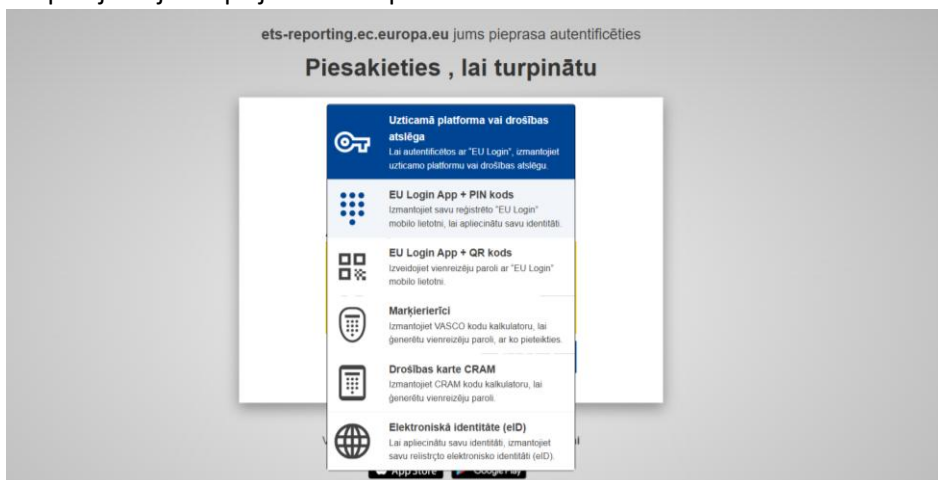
ets-reporting.ec.europa.eu jums pieprasa autentificēties

Piesakieties , lai turpinātu

Uzticamā platforma vai drošības atslēga
Lai autentificētos ar "EU Login", izmantojiet uzticamo platformu vai drošības atslēgu.

EU Login App + PIN kods
Izmantojiet savu reģistrēto "EU Login" mobilo lietotni, lai apliecinātu savu identitāti.

EU Login App + QR kods
Izveidojiet vienreizēju paroli ar "EU Login" mobilo lietotni.

Marķierierīci
Izmantojiet VASCO kodu kalkulatoru, lai ģenerētu vienreizēju paroli, ar ko pieteikties.

Drošības karte CRAM
Izmantojiet CRAM kodu kalkulatoru, lai ģenerētu vienreizēju paroli.

Elektroniskā identitāte (eID)
Lai apliecinātu savu identitāti, izmantojiet savu reģistrēto elektronisko identitāti (eID).

App Store Google Play